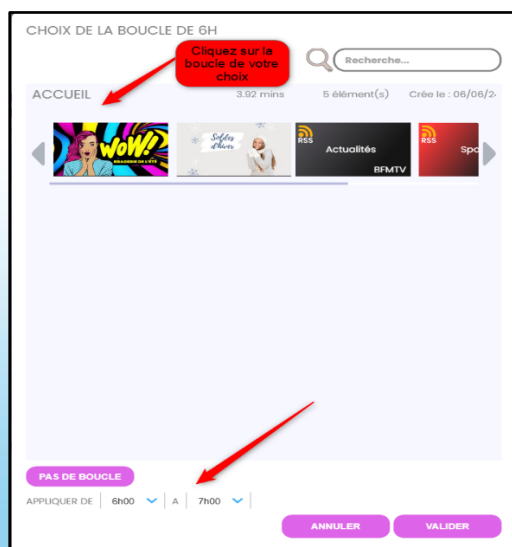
CHOIX DE LA BOUCLE DE 6H

Cliquez sur la boucle de votre choix

Recherche...

ACCUEIL

3.92 mins

5 élément(s)

Crée le : 06/06/2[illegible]

WOW!

Soldes d'hiver

RSS

Actualités

BFMTV

RSS

Spo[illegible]

PAS DE BOUCLE

APPLIQUER DE

6h00

A

7h00

ANNULER

VALIDER